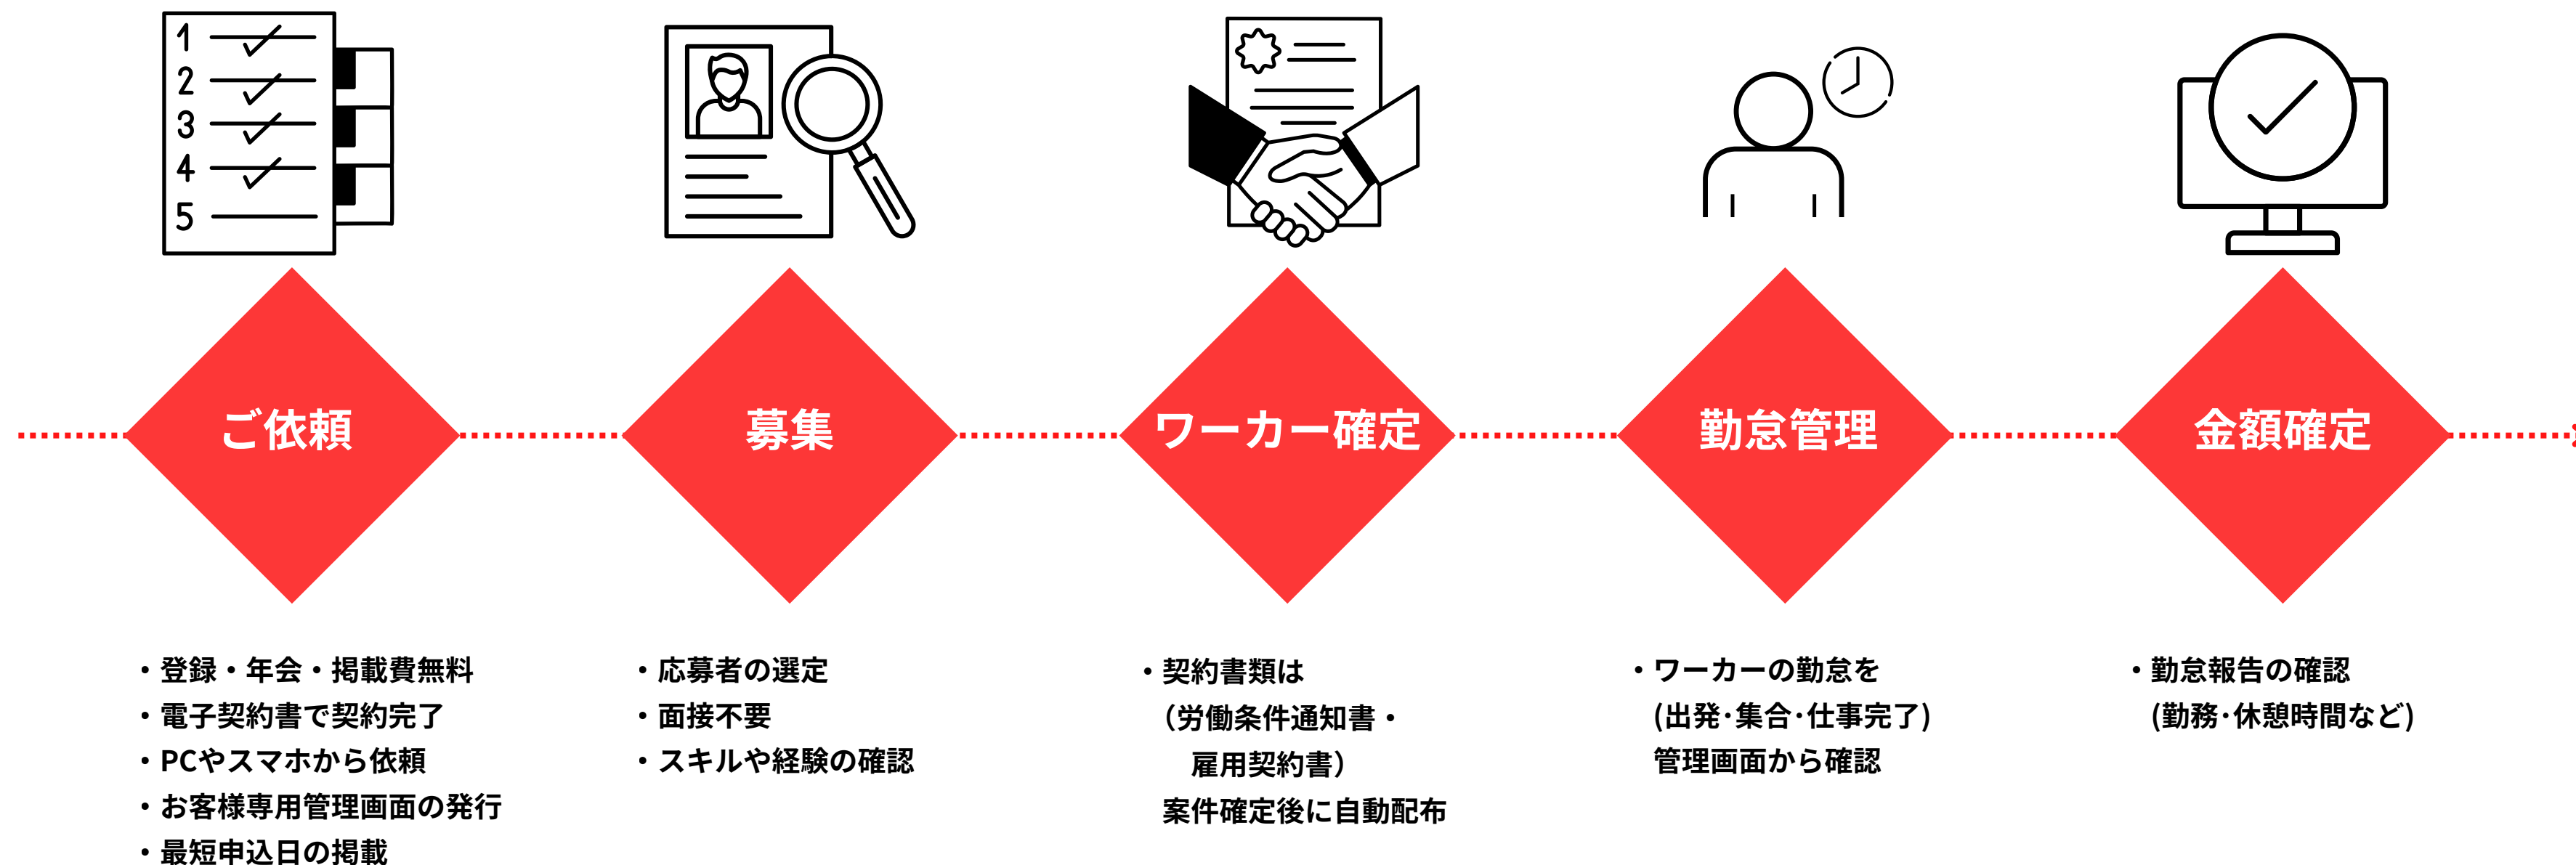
1
2
3
4
5

ご依頼

・登録・年会・掲載費無料
・電子契約書で契約完了
・PCやスマホから依頼
・お客様専用管理画面の発行
・最短申込日の掲載

募集

・応募者の選定
・面接不要
・スキルや経験の確認

ワーカー確定

・契約書類は
(労働条件通知書・
雇用契約書)
案件確定後に自動配布

勤怠管理

・ワーカーの勤怠を
(出発·集合·仕事完了)
管理画面から確認

金額確定

・勤怠報告の確認
(勤務·休憩時間など)